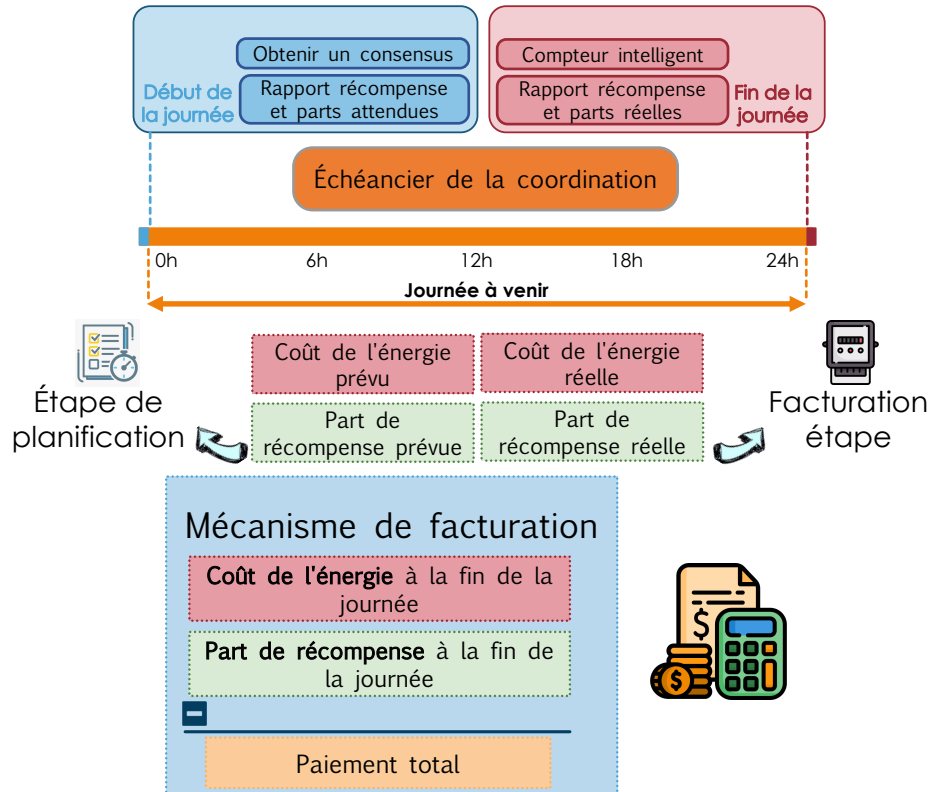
Début de la journée

Obtenir un consensus

Rapport récompense et parts attendues

Compteur intelligent

Rapport récompense et parts réelles

Fin de la journée

Échéancier de la coordination

0h 6h 12h 18h 24h

Journée à venir

Étape de planification

Coût de l'énergie prévu

Coût de l'énergie réelle

Part de récompense prévue

Part de récompense réelle

Facturation étape

Mécanisme de facturation

Coût de l'énergie à la fin de la journée

Part de récompense à la fin de la journée

Paiement total